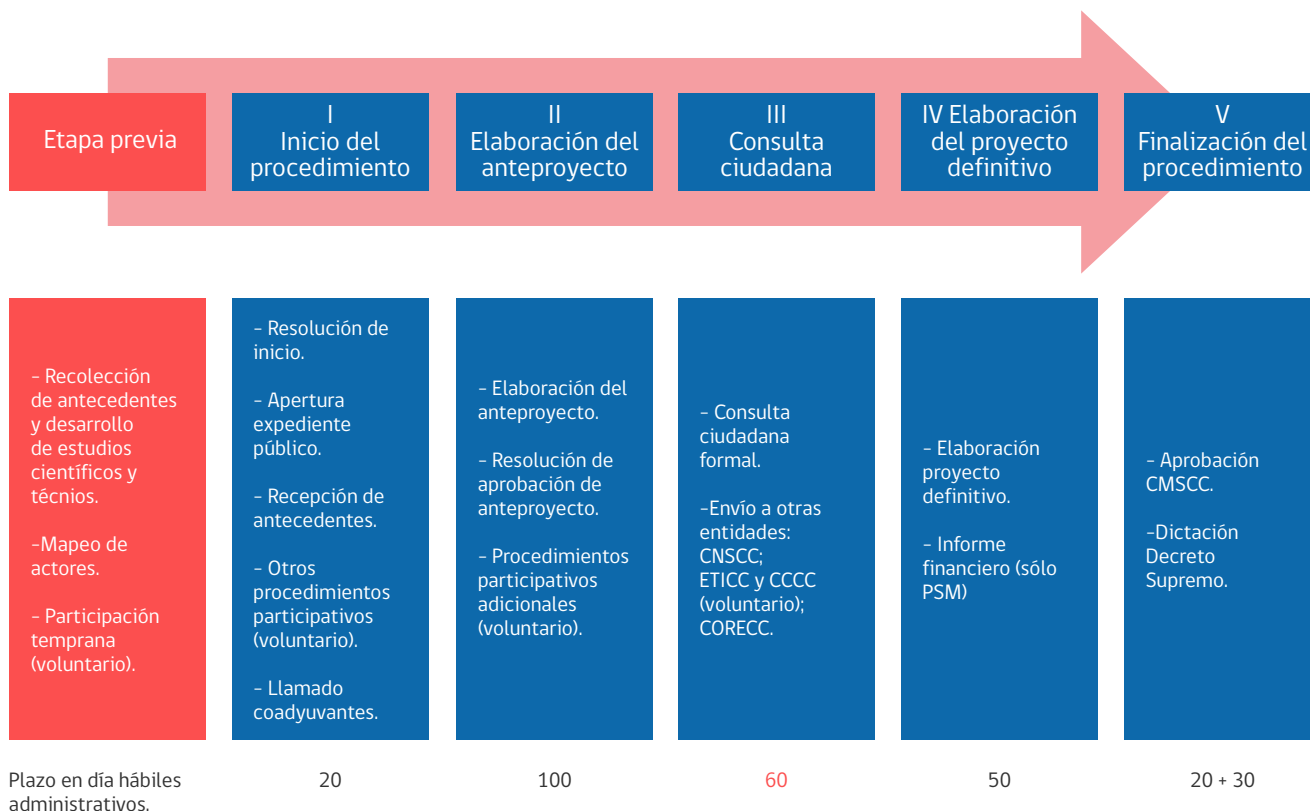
Etapa previa

I
Inicio del procedimiento

II
Elaboración del anteproyecto

III
Consulta ciudadana

IV Elaboración del proyecto definitivo

V
Finalización del procedimiento

- Recolección de antecedentes y desarrollo de estudios científicos y técnios.

-Mapeo de actores.

- Participación temprana (voluntario).

- Resolución de inicio.

- Apertura expediente público.

- Recepción de antecedentes.

- Otros procedimientos participativos (voluntario).

- Llamado coadyuvantes.

- Elaboración del anteproyecto.

- Resolución de aprobación de anteproyecto.

- Procedimientos participativos adicionales (voluntario).

- Consulta ciudadana formal.

-Envío a otras entidades: CNSCC; ETICC y CCCC (voluntario); CORECC.

- Elaboración proyecto definitivo.

- Informe financiero (sólo PSM)

- Aprobación CMSCC.

-Dictación Decreto Supremo.

Plazo en día hábiles administrativos.

20

100

60

50

20 + 30